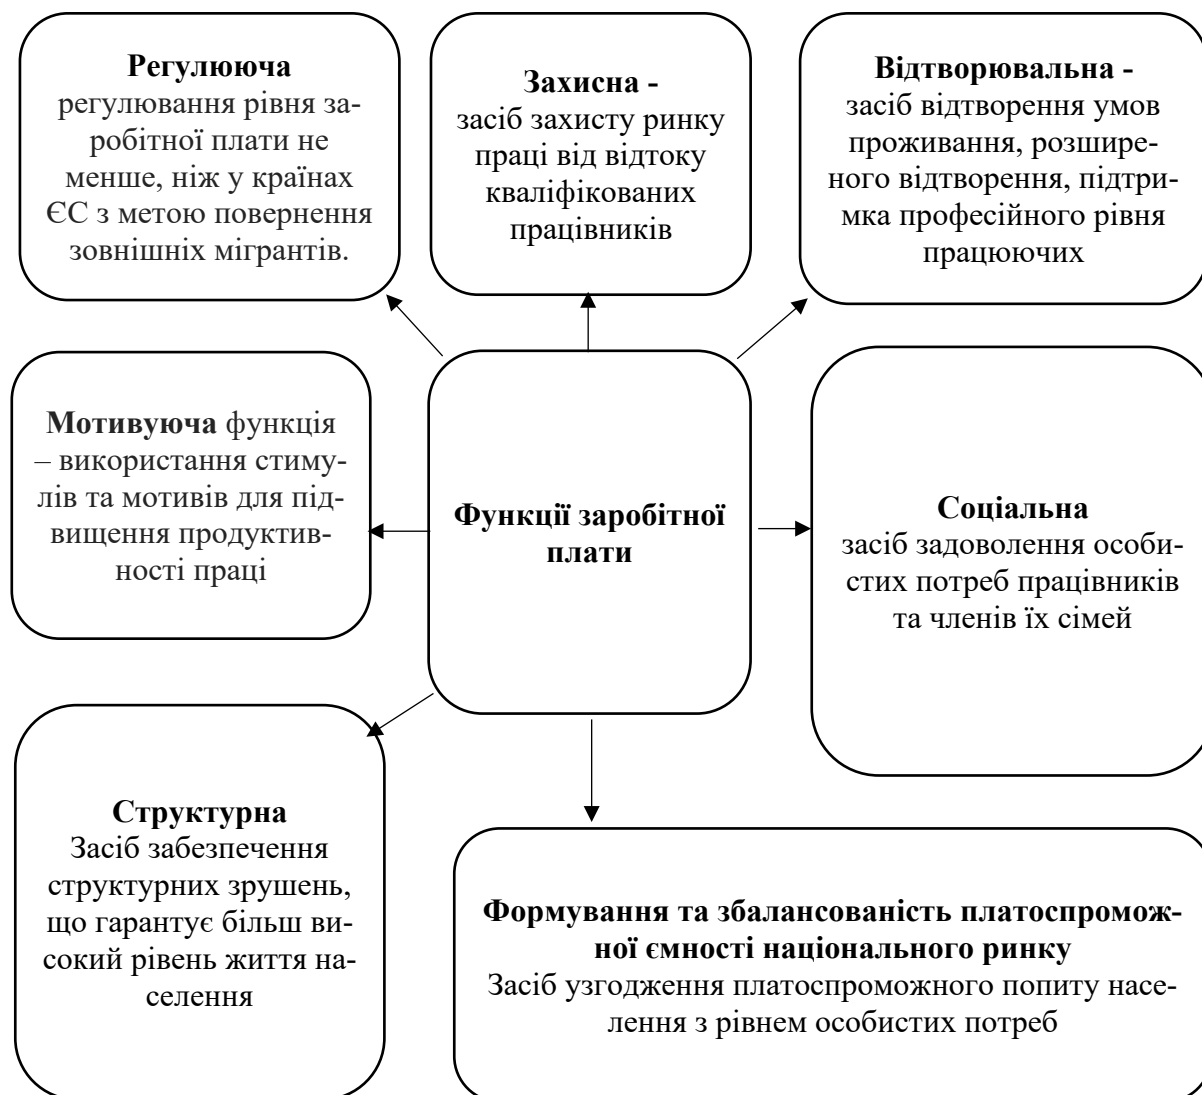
**Регулююча** регулювання рівня заробітної плати не менше, ніж у країнах ЄС з метою повернення зовнішніх мігрантів.

**Захисна -** засіб захисту ринку праці від відтоку кваліфікованих працівників

**Відтворювальна -** засіб відтворення умов проживання, розширеного відтворення, підтримка професійного рівня працюючих

**Мотивуюча** функція – використання стимулів та мотивів для підвищення продуктивності праці

**Функції заробітної плати**

**Соціальна** засіб задоволення особистих потреб працівників та членів їх сімей

**Структурна** Засіб забезпечення структурних зрушень, що гарантує більш високий рівень життя населення

**Формування та збалансованість платоспроможної ємності національного ринку** Засіб узгодження платоспроможного попиту населення з рівнем особистих потреб